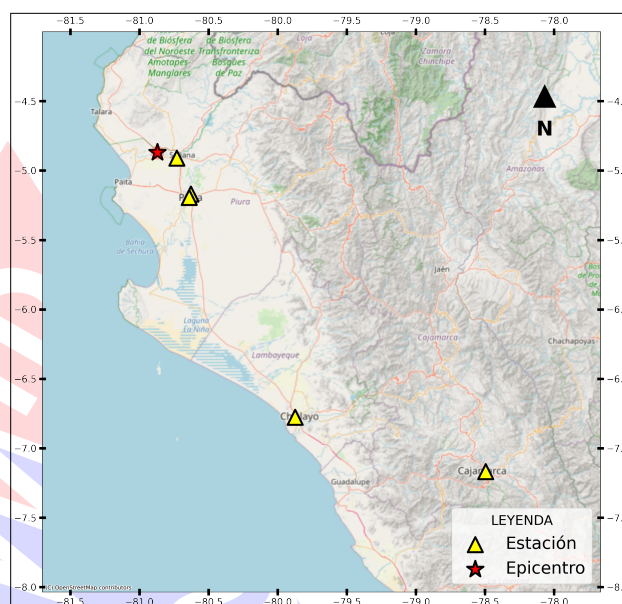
−81.5 −81.0 −80.5 −80.0 −79.5 −79.0 −78.5 −78.0

de Biosfera del Noroeste Amotapes-Manglares

de Biosfera Transfronteriza Bosques de Paz

Loja

Zamora Chinchipe

N

Talara

Paita

Piura

Bahía de Sechura

Laguna La Niña

Lambayeque

Amazonas

Jaén

Cajamarca

Chachapoyas

Chiclayo

Guadalupe

Cajamarca

LEYENDA

Estación

Epicentro

© OpenStreetMap contributors

−4.5
−5.0
−5.5
−6.0
−6.5
−7.0
−7.5
−8.0

−81.5 −81.0 −80.5 −80.0 −79.5 −79.0 −78.5 −78.0